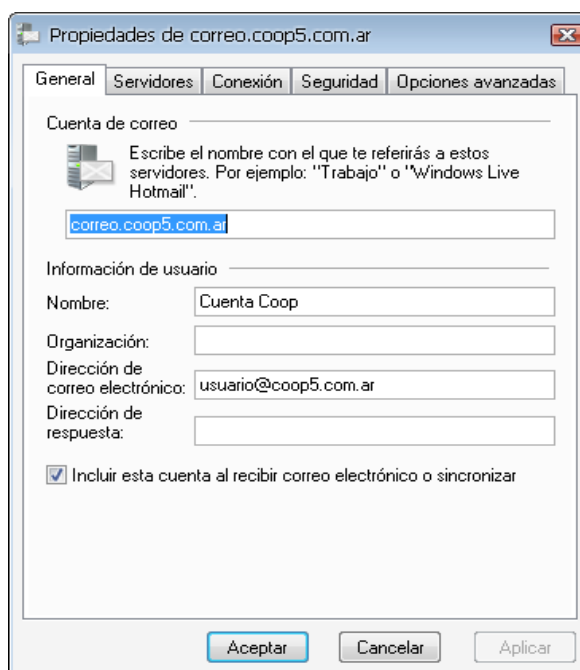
Propiedades de correo.coop5.com.ar

General | Servidores | Conexión | Seguridad | Opciones avanzadas

Cuenta de correo

Escribe el nombre con el que te referirás a estos servidores. Por ejemplo: "Trabajo" o "Windows Live Hotmail".

correo.coop5.com.ar

Información de usuario

Nombre: Cuenta Coop

Organización:

Dirección de correo electrónico: usuario@coop5.com.ar

Dirección de respuesta:

Incluir esta cuenta al recibir correo electrónico o sincronizar

Aceptar | Cancelar | Aplicar